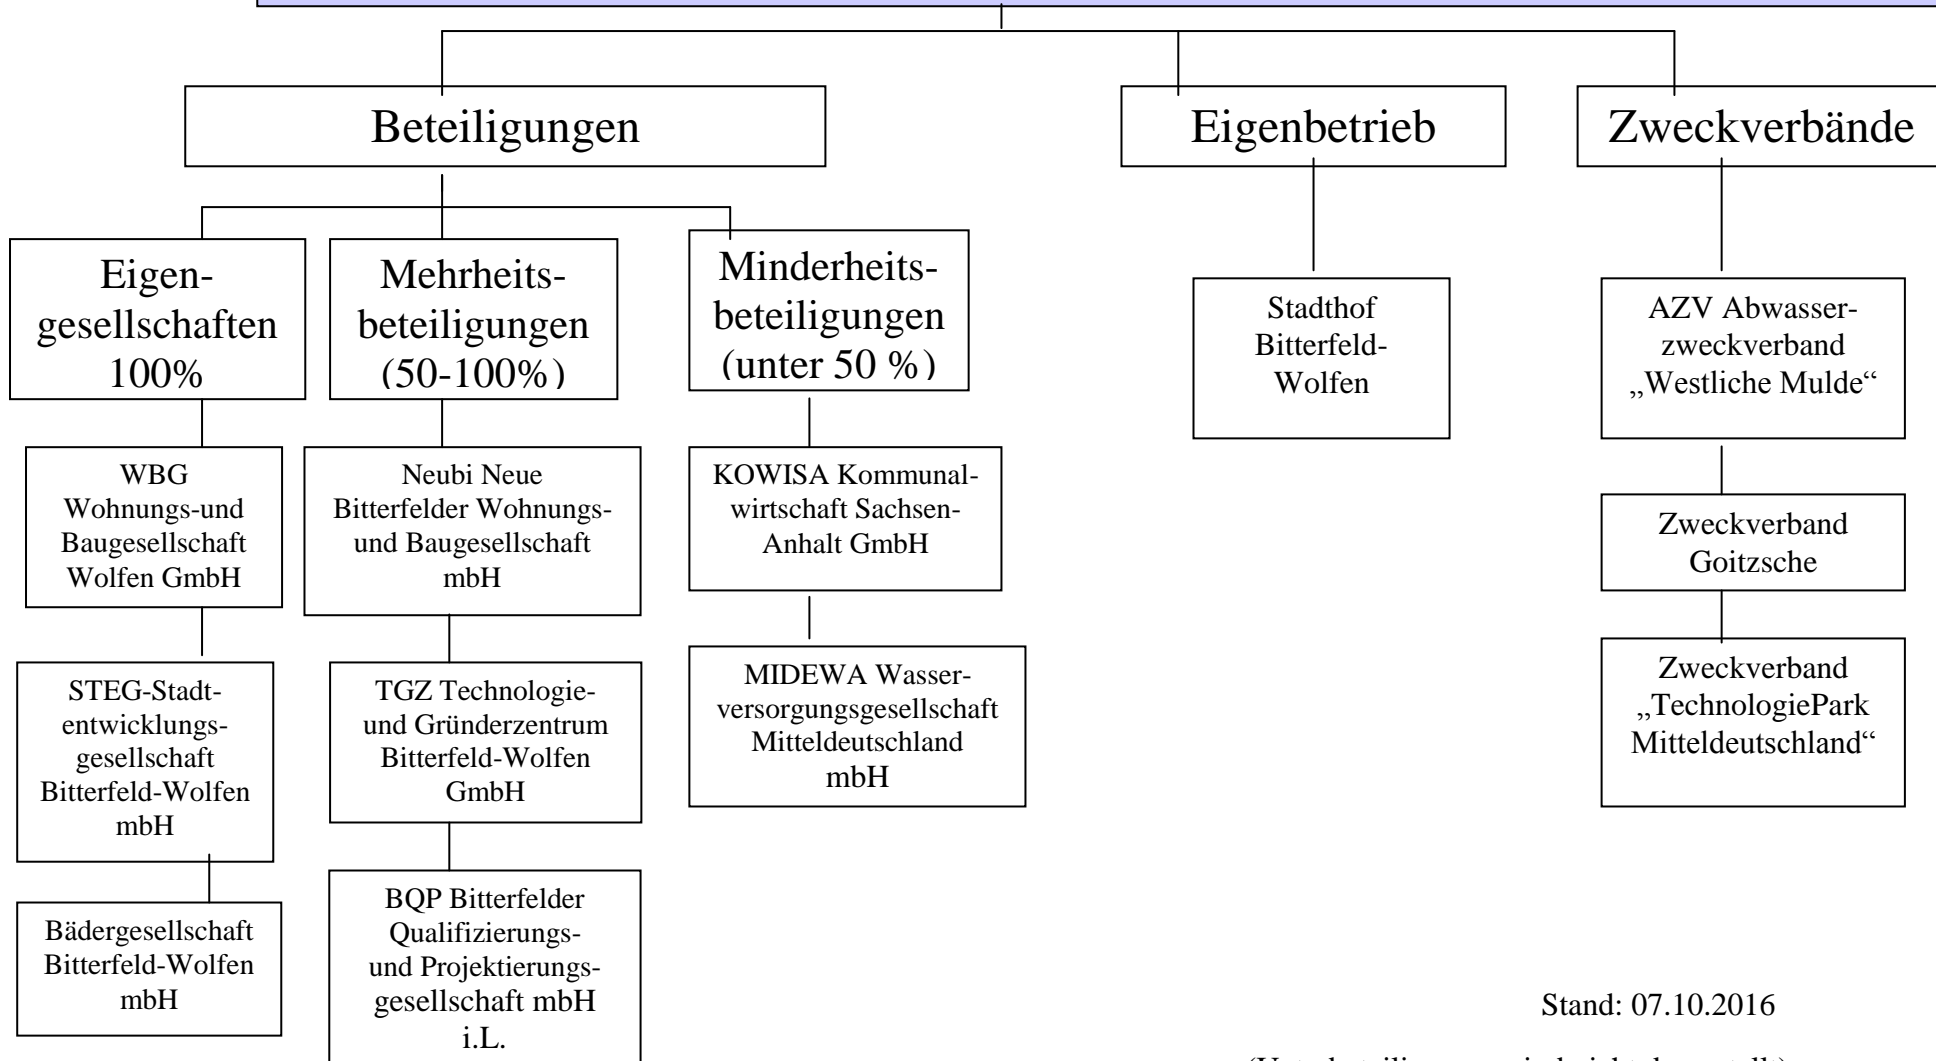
Beteiligungen

Eigenbetrieb

Zweckverbände

Eigengesellschaften 100%

Mehrheitsbeteiligungen (50-100%)

Minderheitsbeteiligungen (unter 50 %)

Stadthof Bitterfeld-Wolfen

AZV Abwasserzweckverband „Westliche Mulde“

WBG Wohnungs-und Baugesellschaft Wolfen GmbH

Neubi Neue Bitterfelder Wohnungs- und Baugesellschaft mbH

KOWISA Kommunalwirtschaft Sachsen-Anhalt GmbH

Zweckverband Goitzsche

STEG-Stadtentwicklungsgesellschaft Bitterfeld-Wolfen mbH

TGZ Technologie- und Gründerzentrum Bitterfeld-Wolfen GmbH

MIDEWA Wasserversorgungsgesellschaft Mitteldeutschland mbH

Zweckverband „TechnologiePark Mitteldeutschland“

Bädergesellschaft Bitterfeld-Wolfen mbH

BQP Bitterfelder Qualifizierungs- und Projektierungsgesellschaft mbH i.L.

Stand: 07.10.2016

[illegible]